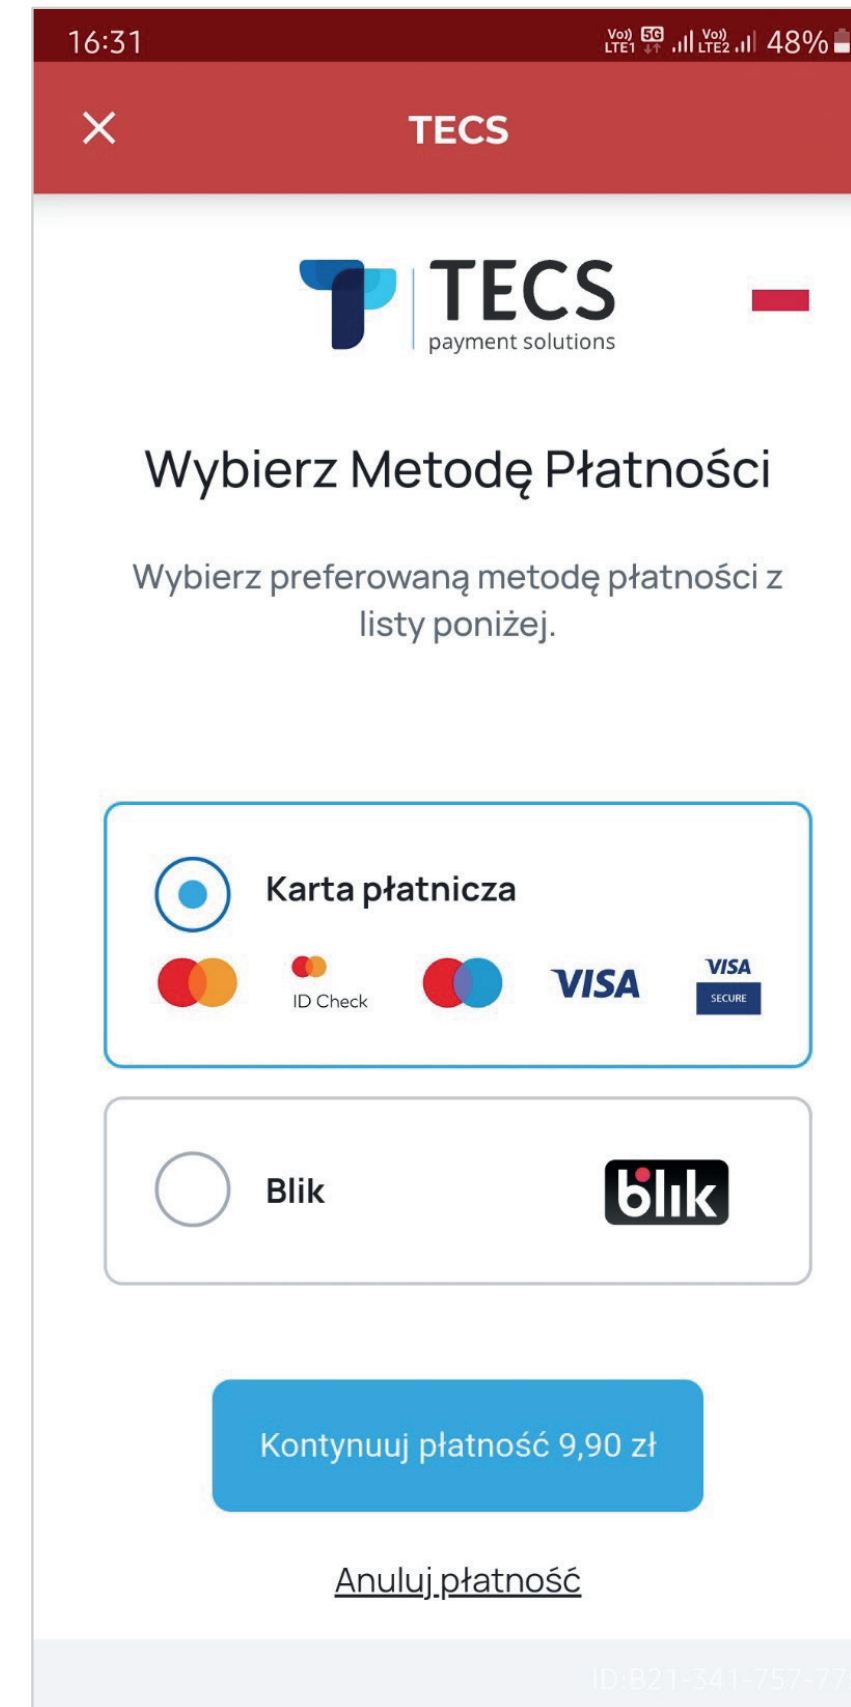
16:31 Vo)) LTE1 5G Vo)) LTE2 48%

×
TECS

TECS
payment solutions

Wybierz Metodę Płatności

Wybierz preferowaną metodę płatności z listy poniżej.

Karta płatnicza

ID Check
VISA
VISA SECURE

Blik
blik

Kontynuuj płatność 9,90 zł

Anuluj płatność

ID:821-341-757-77